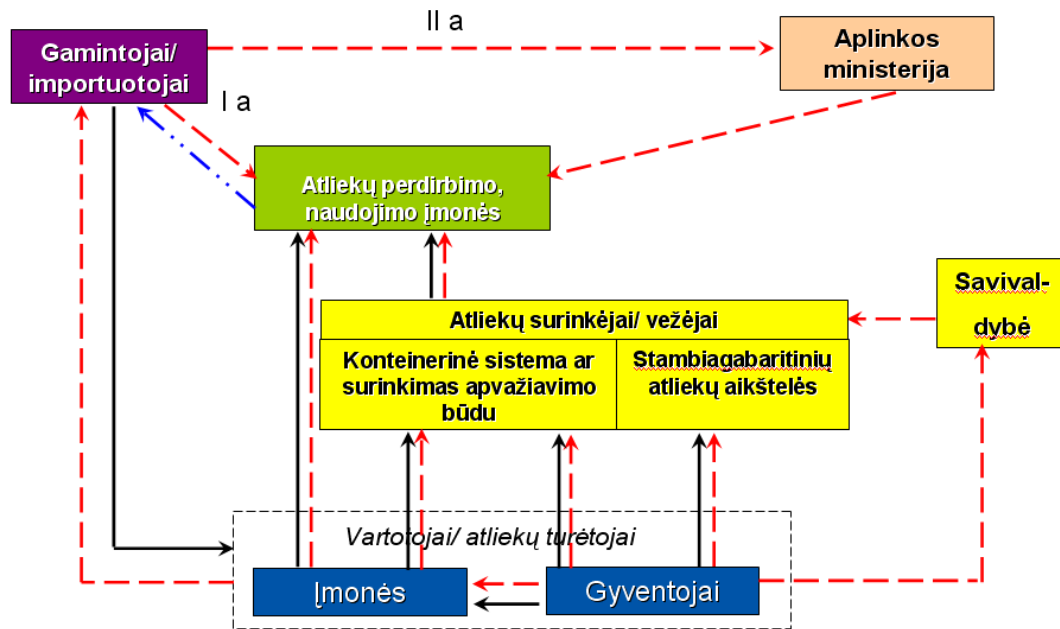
II a

Gamintojai/ importuotojai

Aplinkos ministerija

I a

Atliekų perdirbimo, naudojimo įmonės

Savivaldybė

Atliekų surinkėjai/ vežėjai

Konteinerinė sistema ar surinkimas apvažiavimo būdu

Stambiagabaritinių atliekų aikštelės

Vartotojai/ atliekų turėtojai

Įmonės

Gyventojai